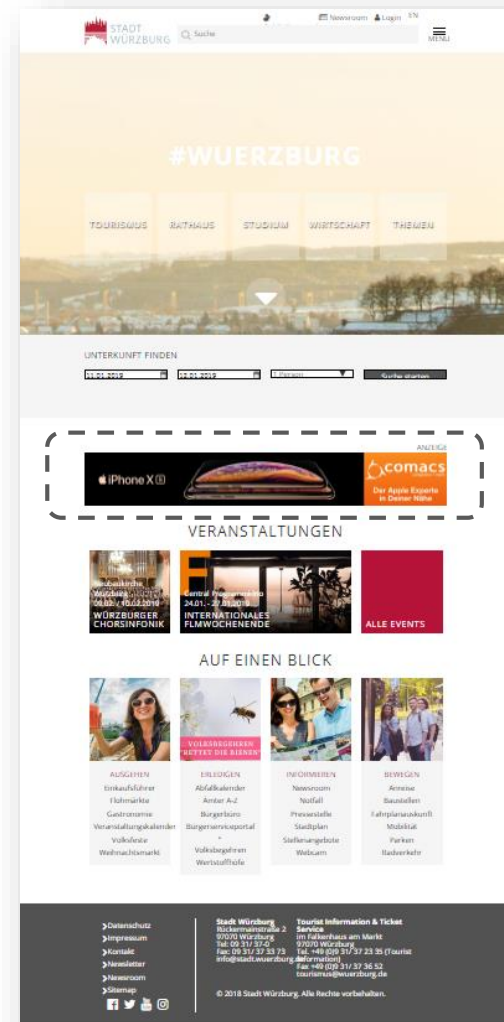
STADT WÜRZBURG Suche Newsroom Login EN MENÜ

#WUERZBURG

TOURISMUS RATHAUS STUDIUM WIRTSCHAFT THEMEN

UNTERKUNFT FINDEN

11.01.2019 12.01.2019 1 Person Suche starten

ANZEIGE

iPhone XS

comacs Der Apple Experte in Deiner Nähe

VERANSTALTUNGEN

Neubaukirche Würzburg 06.02. / 10.02.2019 WÜRZBURGER CHORSINFONIK

Central Programmkino 24.01. - 27.01.2019 INTERNATIONALES FILMWOCHENENDE

ALLE EVENTS

AUF EINEN BLICK

VOLKSBEGEHREN RETTET DIE BIENEN

AUSGEHEN
Einkaufsführer
Flohmärkte
Gastronomie
Veranstaltungskalender
Volksfeste
Weihnachtsmarkt

ERLEDIGEN
Abfallkalender
Ämter A-Z
Bürgerbüro
Bürgerserviceportal
Volksbegehren
Wertstoffhöfe

INFORMIEREN
Newsroom
Notfall
Pressestelle
Stadtplan
Stellenangebote
Webcam

BEWEGEN
Anreise
Baustellen
Fahrplanauskunft
Mobilität
Parken
Radverkehr

Datenschutz
Impressum
Kontakt
Newsletter
Newsroom
Sitemap

Stadt Würzburg
Rückermainstraße 2
97070 Würzburg
Tel: 09 31/ 37-0
Fax: 09 31/ 37 33 73
info@stadt.wuerzburg.de

Tourist Information & Ticket Service
im Falkenhaus am Markt
97070 Würzburg
Tel. +49 (0)9 31/ 37 23 35 (Tourist Information)
Fax +49 (0)9 31/ 37 36 52
tourismus@wuerzburg.de

© 2018 Stadt Würzburg. Alle Rechte vorbehalten.